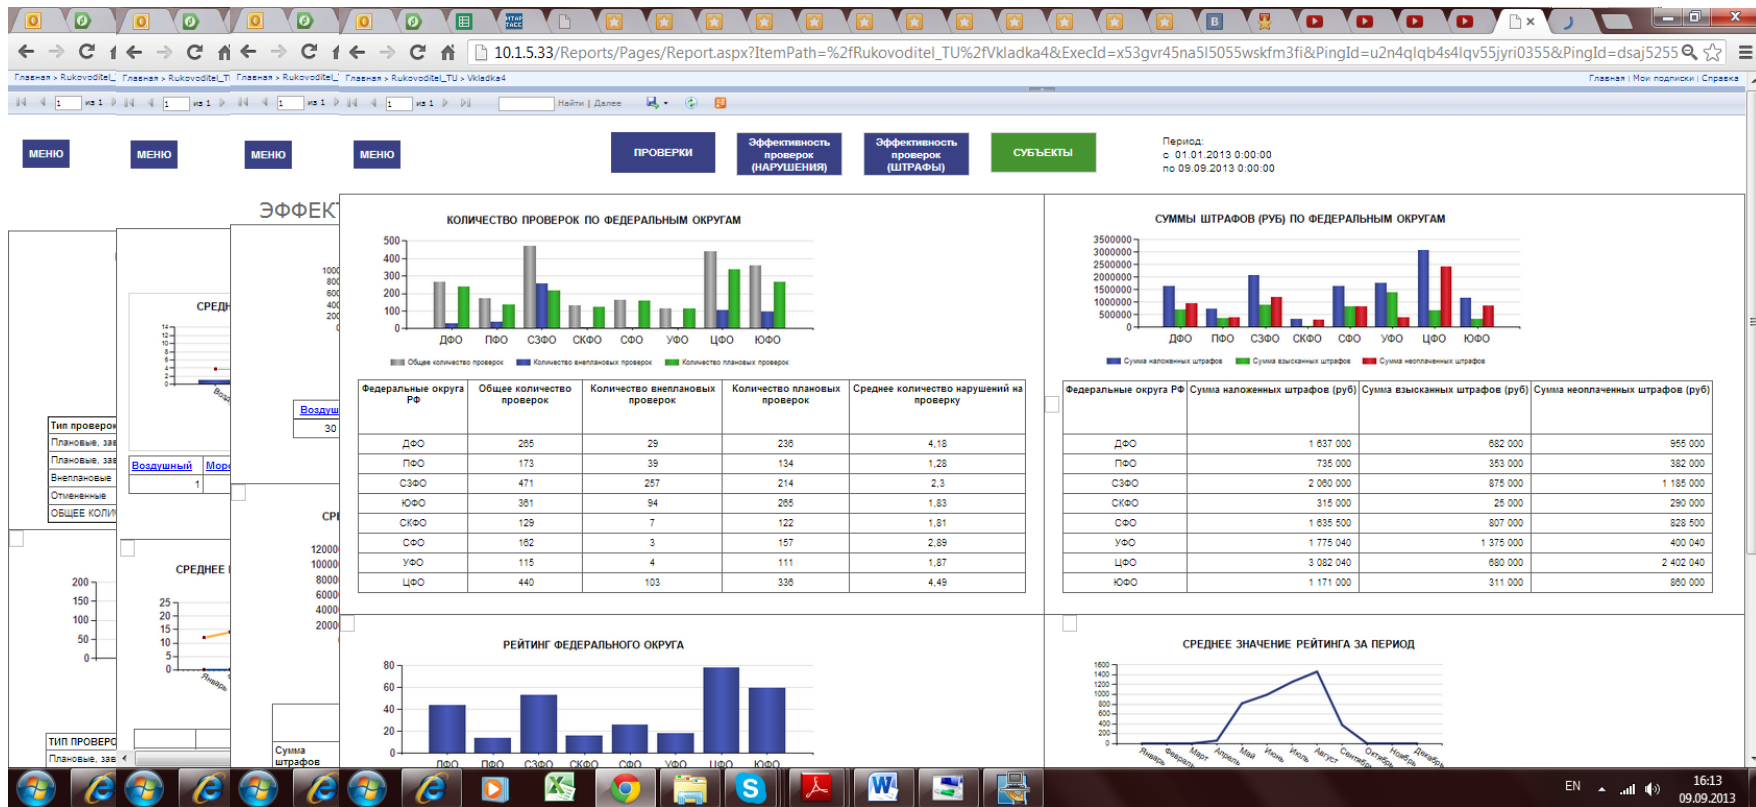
10.1.5.33/Reports/Pages/Report.aspx?ItemPath=%2fRukovoditel_TU%2fVkladka4&ExecId=x53gvr45na5l5055wskfm3fi&PingId=u2n4qlqb4s4lqv55jyri0355&PingId=dsaj5255

Главная > Rukovoditel_ Главная > Rukovoditel_T Главная > Rukovoditel_ Главная > Rukovoditel_TU > Vkladka4

Главная | Мои подписки | Справка

1 из 1 | 1 из 1 | 1 из 1 | 1 из 1 | Найти | Далее

МЕНЮ МЕНЮ МЕНЮ МЕНЮ

ПРОВЕРКИ

Эффективность проверок (НАРУШЕНИЯ)

Эффективность проверок (ШТРАФЫ)

СУБЪЕКТЫ

Период:
с 01.01.2013 0:00:00
по 09.09.2013 0:00:00

ЭФФЕК

СРЕДН

Тип проверок
Плановые, за
Плановые, за
Внеплановые
Отмененные
ОБЩЕЕ КОЛИ

Воздушный | Мор
1

Воздуш
30

СРЕДНЕЕ

ТИП ПРОВЕРО
Плановые, зав

Сумма штрафов

КОЛИЧЕСТВО ПРОВЕРОК ПО ФЕДЕРАЛЬНЫМ ОКРУГАМ

500 400 300 200 100 0
ДФО ПФО СЗФО СКФО СФО УФО ЦФО ЮФО

Общее количество проверок | Количество внеплановых проверок | Количество плановых проверок

| Федеральные округа РФ | Общее количество проверок | Количество внеплановых проверок | Количество плановых проверок | Среднее количество нарушений на проверку |
|---|---|---|---|---|
| ДФО | 265 | 29 | 236 | 4,18 |
| ПФО | 173 | 39 | 134 | 1,28 |
| СЗФО | 471 | 257 | 214 | 2,3 |
| ЮФО | 361 | 94 | 265 | 1,83 |
| СКФО | 129 | 7 | 122 | 1,81 |
| СФО | 162 | 3 | 157 | 2,89 |
| УФО | 115 | 4 | 111 | 1,87 |
| ЦФО | 440 | 103 | 336 | 4,49 |

СУММЫ ШТРАФОВ (РУБ) ПО ФЕДЕРАЛЬНЫМ ОКРУГАМ

3500000 3000000 2500000 2000000 1500000 1000000 500000 0
ДФО ПФО СЗФО СКФО СФО УФО ЦФО ЮФО

Сумма наложенных штрафов | Сумма взысканных штрафов | Сумма неоплаченных штрафов

| Федеральные округа РФ | Сумма наложенных штрафов (руб) | Сумма взысканных штрафов (руб) | Сумма неоплаченных штрафов (руб) |
|---|---|---|---|
| ДФО | 1 637 000 | 682 000 | 955 000 |
| ПФО | 735 000 | 353 000 | 382 000 |
| СЗФО | 2 060 000 | 875 000 | 1 185 000 |
| СКФО | 315 000 | 25 000 | 290 000 |
| СФО | 1 635 500 | 807 000 | 828 500 |
| УФО | 1 775 040 | 1 375 000 | 400 040 |
| ЦФО | 3 082 040 | 680 000 | 2 402 040 |
| ЮФО | 1 171 000 | 311 000 | 860 000 |

РЕЙТИНГ ФЕДЕРАЛЬНОГО ОКРУГА

80 60 40 20 0
ДФО ПФО СЗФО СКФО СФО УФО ЦФО ЮФО

СРЕДНЕЕ ЗНАЧЕНИЕ РЕЙТИНГА ЗА ПЕРИОД

1600 1400 1200 1000 800 600 400 200 0
Январь Февраль Март Апрель Май Июнь Июль Август Сентябрь Октябрь Ноябрь Декабрь

EN 16:13 09.09.2013